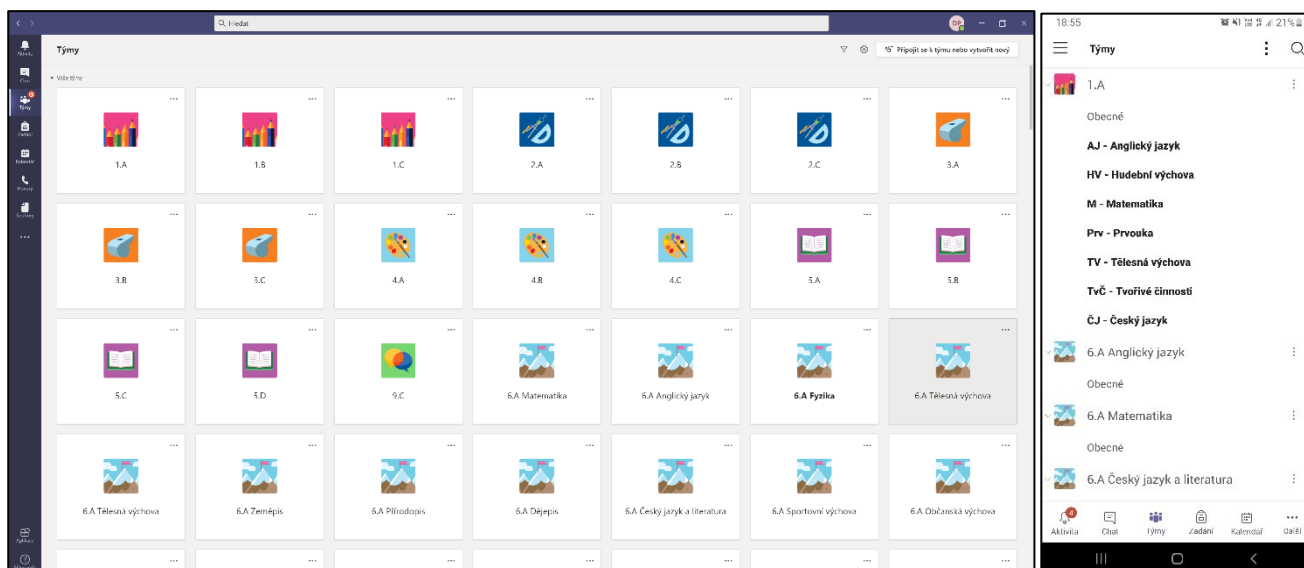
Hledat

Týmy

Připojit se k týmu nebo vytvořit nový

Vaše týmy

1.A
1.B
1.C
2.A
2.B
2.C
3.A
3.B
3.C
4.A
4.B
4.C
5.A
5.B
5.C
5.D
9.C
6.A Matematika
6.A Anglický jazyk
6.A Fyzika
6.A Tělesná výchova
6.A Tělesná výchova
6.A Zeměpis
6.A Přírodopis
6.A Dějepis
6.A Český jazyk a literatura
6.A Sportovní výchova
6.A Občanská výchova

18:55 21%

Týmy

1.A
Obecné
AJ - Anglický jazyk
HV - Hudební výchova
M - Matematika
Prv - Prvouka
TV - Tělesná výchova
TvČ - Tvořivé činnosti
ČJ - Český jazyk
6.A Anglický jazyk
Obecné
6.A Matematika
Obecné
6.A Český jazyk a literatura

Aktivita
Chat
Týmy
Zadání
Kalendář
Další